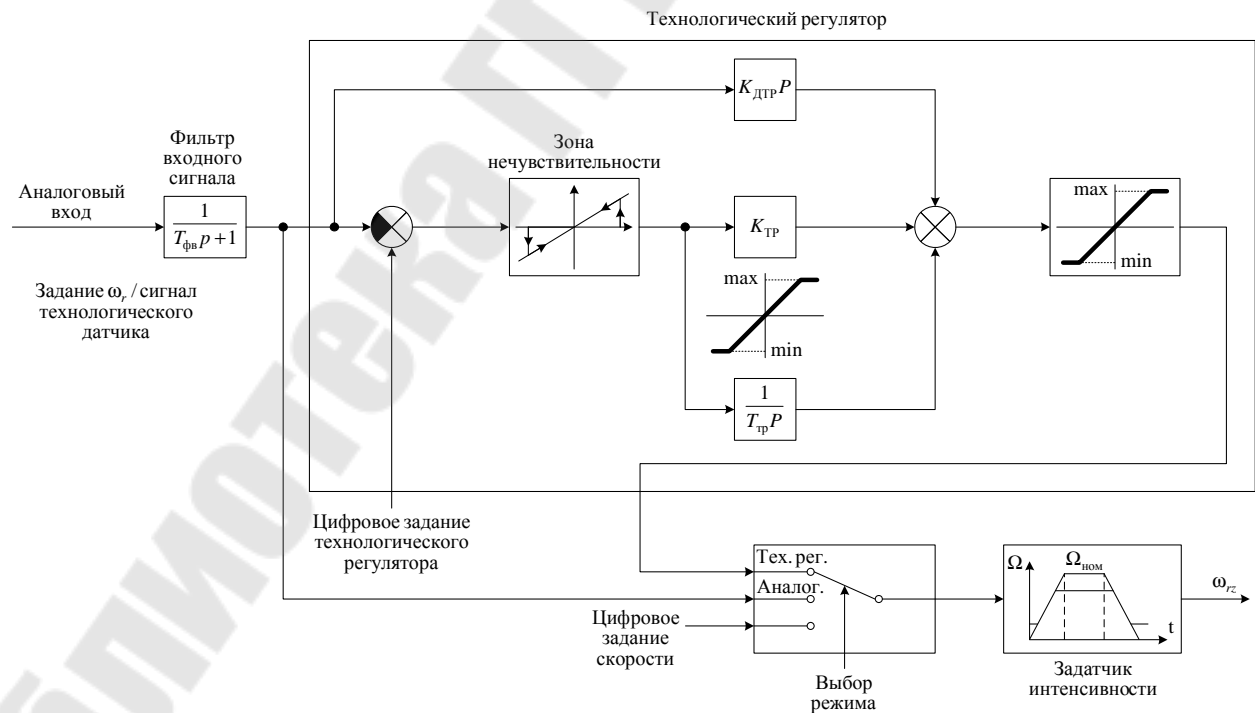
Технологический регулятор

Фильтр входного сигнала

$\frac{1}{T_{фв}p+1}$

Аналоговый вход

Задание $\omega_r$ / сигнал технологического датчика

$K_{ДТР}P$

Зона нечувствительности

$K_{ТР}$

max

min

$\frac{1}{T_{тр}P}$

max

min

Цифровое задание технологического регулятора

Тех. рег.

Аналог.

Цифровое задание скорости

Выбор режима

$\Omega$

$\Omega_{ном}$

t

Задатчик интенсивности

$\omega_{rz}$